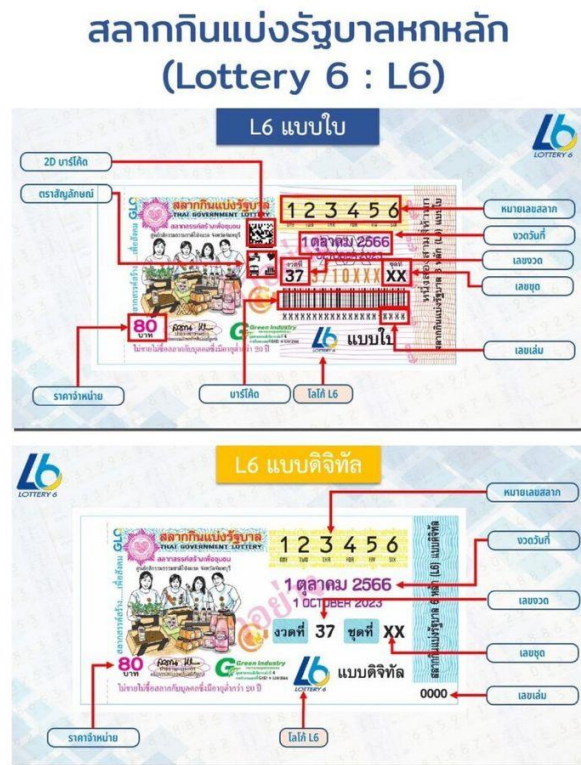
สลากกินแบ่งรัฐบาลหกหลัก
(Lottery 6 : L6)

L6 แบบใบ

LOTTERY 6

2D บาร์โค้ด

ตราสัญลักษณ์

หมายเลขสลาก

งวดวันที่

เลขงวด

เลขชุด

เลขเล่ม

ราคาจำหน่าย

บาร์โค้ด

โลโก้ L6

สลากกินแบ่งรัฐบาล
THAI GOVERNMENT LOTTERY

123456

1 ตุลาคม 2566

37

37/10XXX

XX

XXXXXXXXXXXXXX

XXXX

80 บาท

Green Industry

แบบใบ

ไม่ขายให้แก่บุคคลซึ่งมีอายุต่ำกว่า 20 ปี

L6 แบบดิจิทัล

LOTTERY 6

หมายเลขสลาก

งวดวันที่

เลขงวด

เลขชุด

เลขเล่ม

ราคาจำหน่าย

โลโก้ L6

สลากกินแบ่งรัฐบาล
THAI GOVERNMENT LOTTERY

123456

1 ตุลาคม 2566

1 OCTOBER 2023

งวดที่ 37

ชุดที่ XX

80 บาท

Green Industry

แบบดิจิทัล

0000

ไม่ขายให้แก่บุคคลซึ่งมีอายุต่ำกว่า 20 ปี